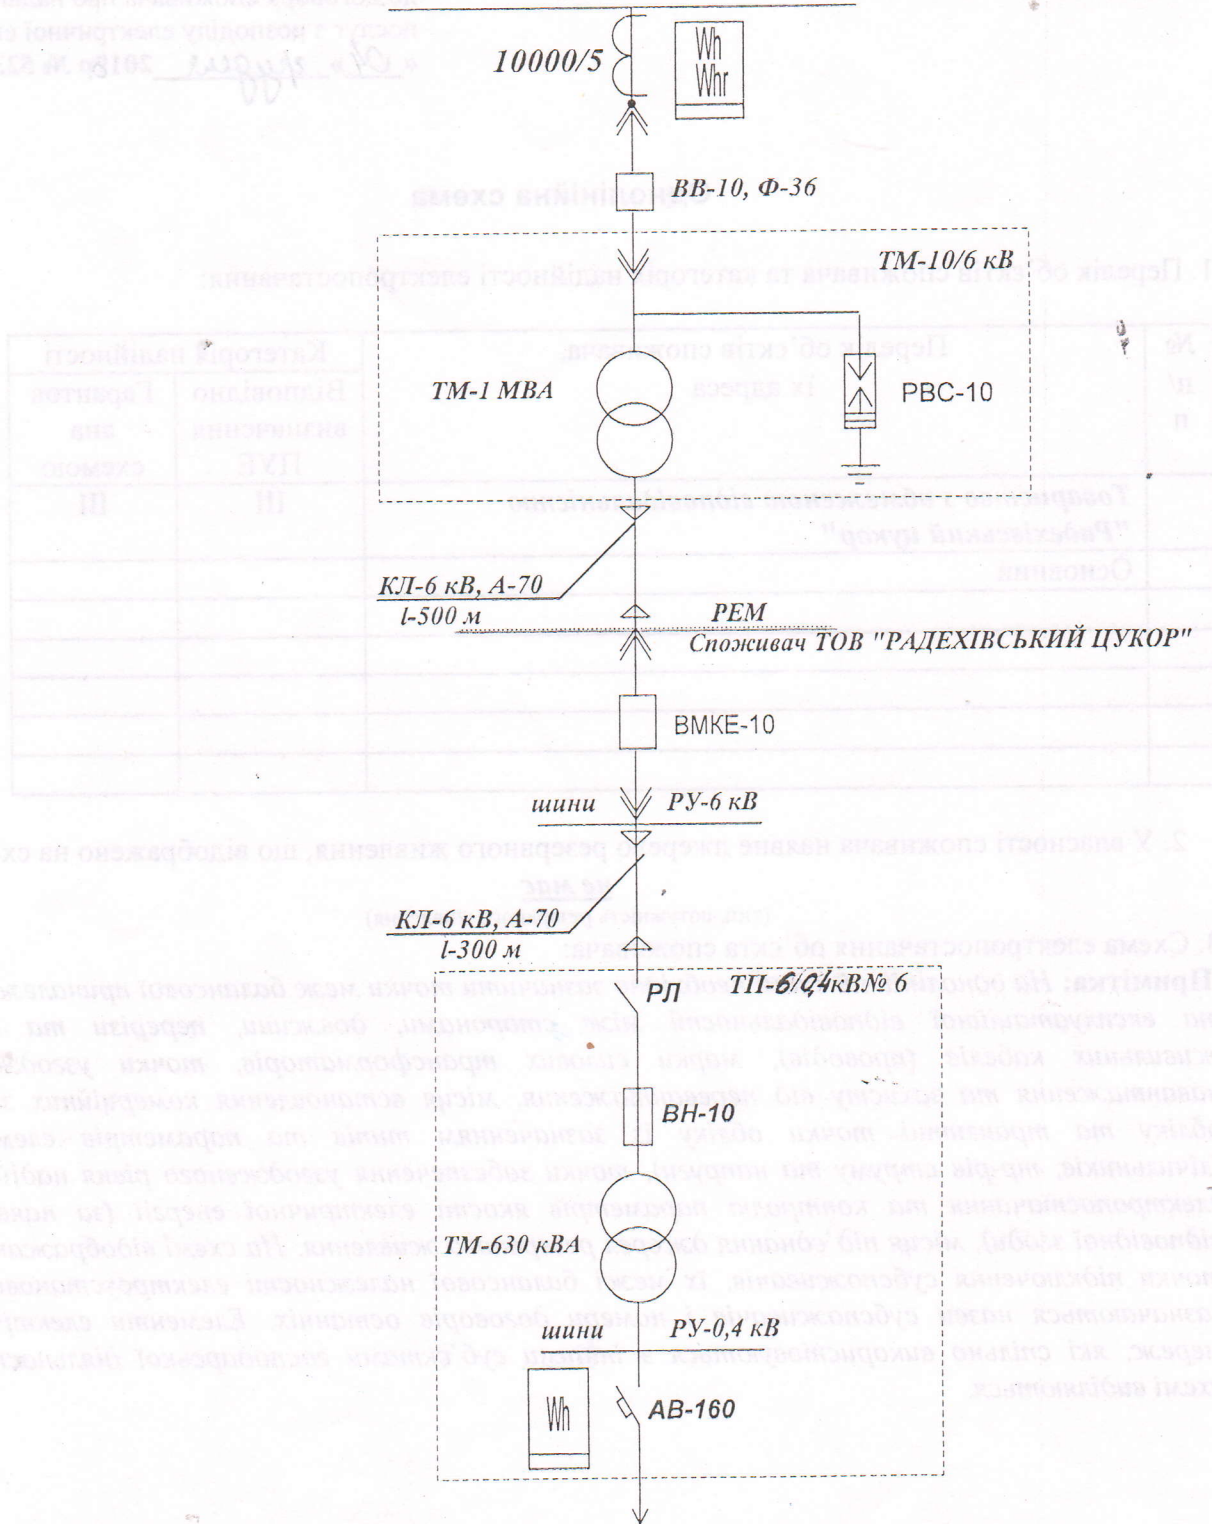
10000/5

Wh
Whr

ВВ-10, Ф-36

ТМ-10/6 кВ

ТМ-1 МВА

РВС-10

КЛ-6 кВ, А-70
l-500 м

РЕМ
Споживач ТОВ "РАДЕХІВСЬКИЙ ЦУКОР"

ВМКЕ-10

шини

РУ-6 кВ

КЛ-6 кВ, А-70
l-300 м

РЛ

ТП-6/0,4кВ№ 6

ВН-10

ТМ-630 кВА

шини

РУ-0,4 кВ

Wh

АВ-160